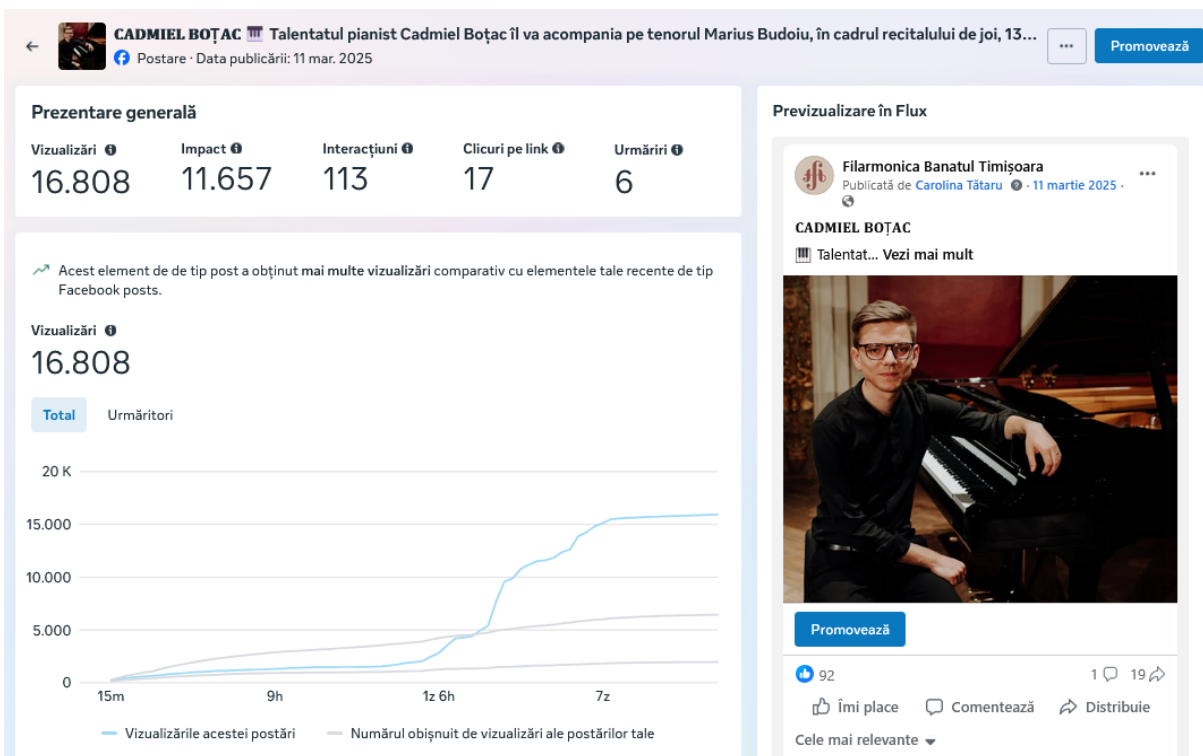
CADMIEL BOȚAC 🎹 Talentatul pianist Cadmiel Boțac îl va acompania pe tenorul Marius Budoiu, în cadrul recitalului de joi, 13...
Postare · Data publicării: 11 mar. 2025

...

Promovează

Prezentare generală

Vizualizări
16.808

Impact
11.657

Interacțiuni
113

Clicuri pe link
17

Urmăriri
6

Acest element de de tip post a obținut mai multe vizualizări comparativ cu elementele tale recente de tip Facebook posts.

Vizualizări
16.808

Total
Urmăritori

20 K
15.000
10.000
5.000
0

15m
9h
1z 6h
7z

Vizualizările acestei postări
Numărul obișnuit de vizualizări ale postărilor tale

Previzualizare în Flux

Filarmonica Banatul Timișoara
Publicată de Carolina Tătaru · 11 martie 2025 ·

CADMIEL BOȚAC
🎹 Talentat... Vezi mai mult

Promovează

92
1
19

Îmi place
Comentează
Distribuie

Cele mai relevante